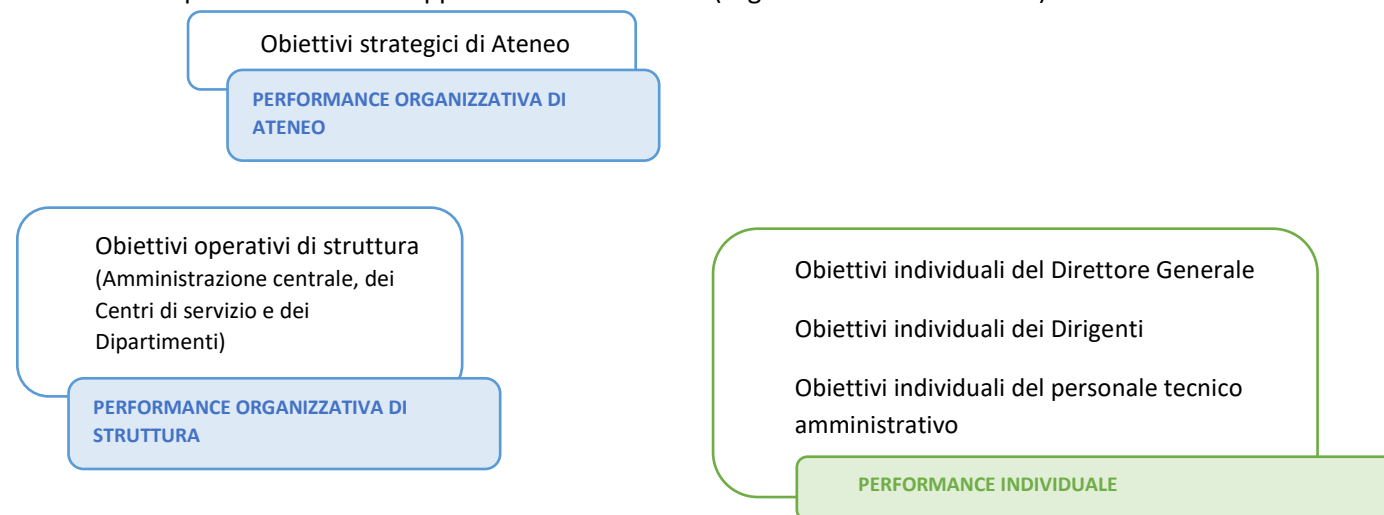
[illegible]

Obiettivi strategici di Ateneo

PERFORMANCE ORGANIZZATIVA DI ATENEO

Obiettivi operativi di struttura (Amministrazione centrale, dei Centri di servizio e dei Dipartimenti)

PERFORMANCE ORGANIZZATIVA DI STRUTTURA

Obiettivi individuali del Direttore Generale

Obiettivi individuali dei Dirigenti

Obiettivi individuali del personale tecnico amministrativo

PERFORMANCE INDIVIDUALE